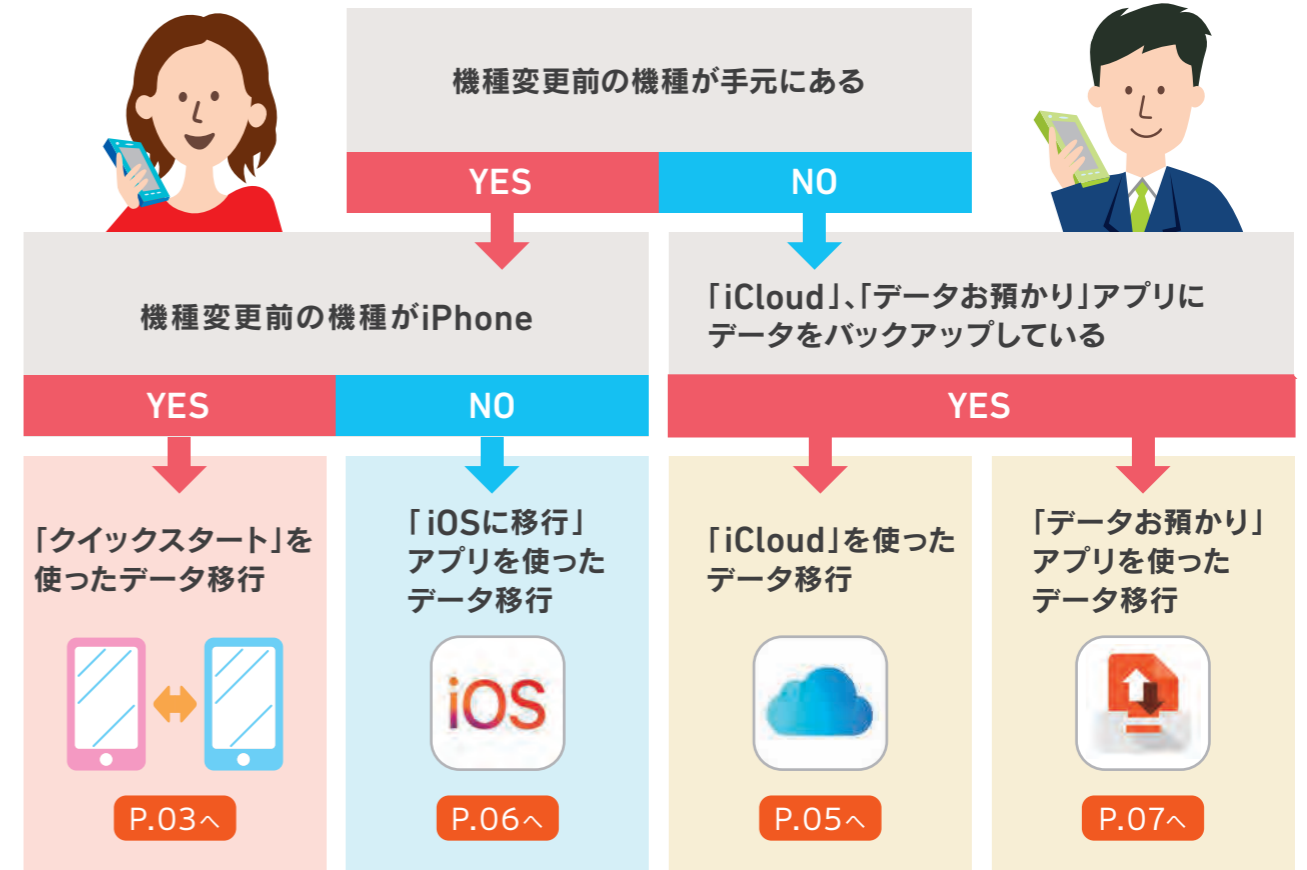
機種変更前の機種が手元にある

YES

NO

機種変更前の機種がiPhone

YES

NO

「iCloud」、「データお預かり」アプリにデータをバックアップしている

YES

「クイックスタート」を使ったデータ移行

P.03へ

「iOSに移行」アプリを使ったデータ移行

iOS

P.06へ

「iCloud」を使ったデータ移行

P.05へ

「データお預かり」アプリを使ったデータ移行

P.07へ